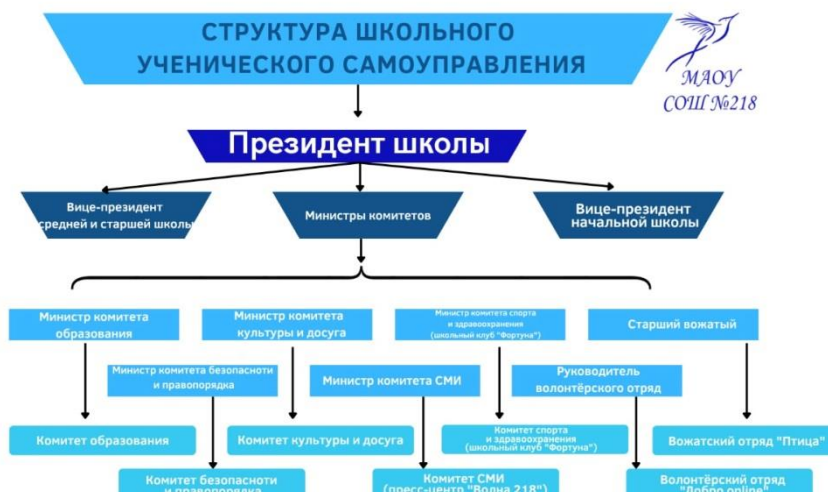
СТРУКТУРА ШКОЛЬНОГО УЧЕНИЧЕСКОГО САМОУПРАВЛЕНИЯ

МАОУ СОШ №218

Президент школы

Вице-президент средней и старшей школы

Министры комитетов

Вице-президент начальной школы

Министр комитета образования

Министр комитета культуры и досуга

Министр комитета спорта и здравоохранения (школьный клуб "Фортуна")

Старший вожатый

Министр комитета безопасноти и правопорядка

Министр комитета СМИ

Руководитель волонтёрского отряд

Комитет образования

Комитет культуры и досуга

Комитет спорта и здравоохранения (школьный клуб "Фортуна")

Вожатский отряд "Птица"

Комитет безопасноти и правопорядка

Комитет СМИ (пресс-центр "Волна 218")

Волонтёрский отряд "Добро online"